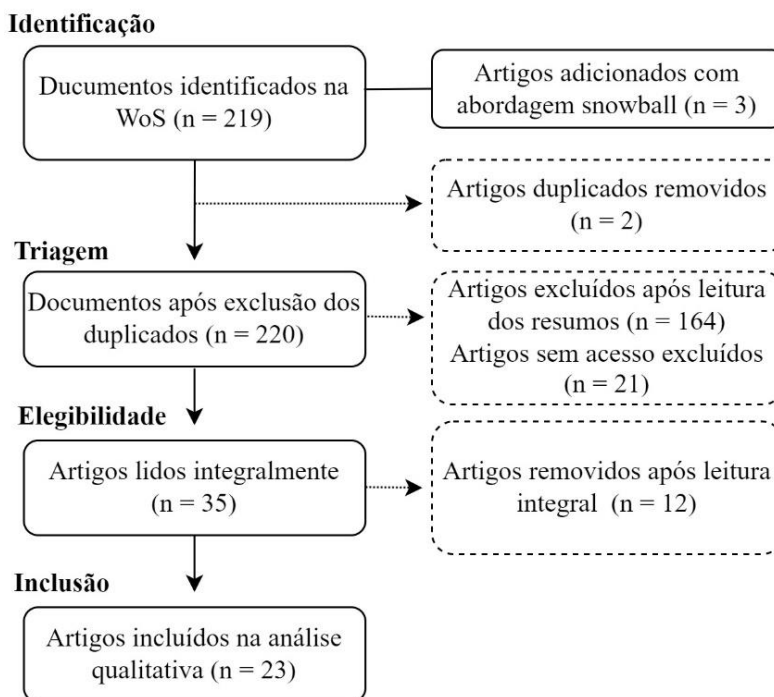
Identificação

Ducumentos identificados na WoS (n = 219)

Artigos adicionados com abordagem snowball (n = 3)

Artigos duplicados removidos (n = 2)

Triagem

Documentos após exclusão dos duplicados (n = 220)

Artigos excluídos após leitura dos resumos (n = 164)
Artigos sem acesso excluídos (n = 21)

Elegibilidade

Artigos lidos integralmente (n = 35)

Artigos removidos após leitura integral (n = 12)

Inclusão

Artigos incluídos na análise qualitativa (n = 23)